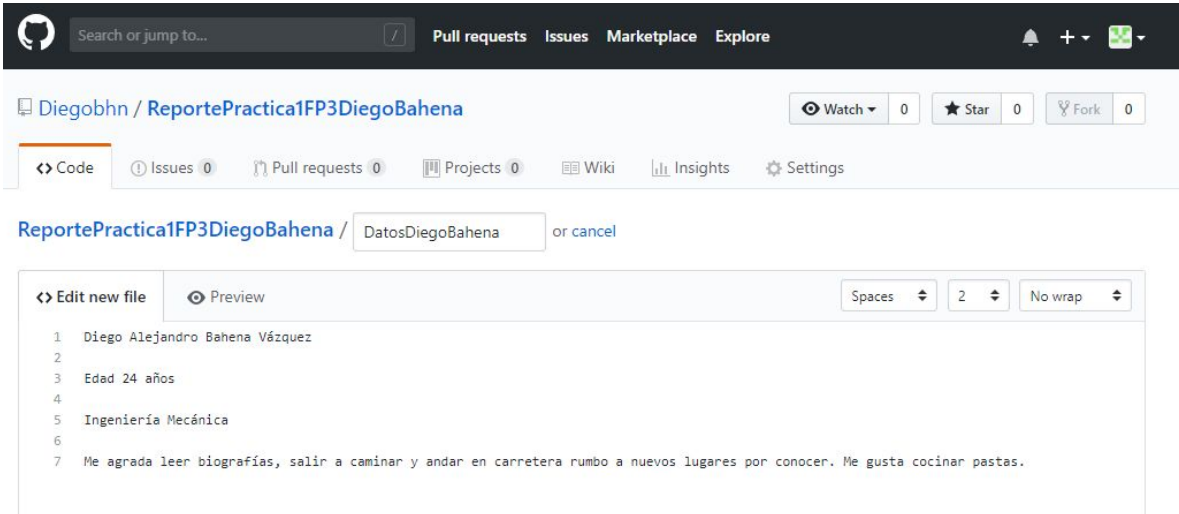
Search or jump to... / Pull requests Issues Marketplace Explore

Diegobhn / ReportePractica1FP3DiegoBahena

Watch 0 Star 0 Fork 0

<> Code Issues 0 Pull requests 0 Projects 0 Wiki Insights Settings

ReportePractica1FP3DiegoBahena / DatosDiegoBahena or cancel

<> Edit new file Preview Spaces 2 No wrap

1 Diego Alejandro Bahena Vázquez
2
3 Edad 24 años
4
5 Ingeniería Mecánica
6
7 Me agrada leer biografías, salir a caminar y andar en carretera rumbo a nuevos lugares por conocer. Me gusta cocinar pastas.